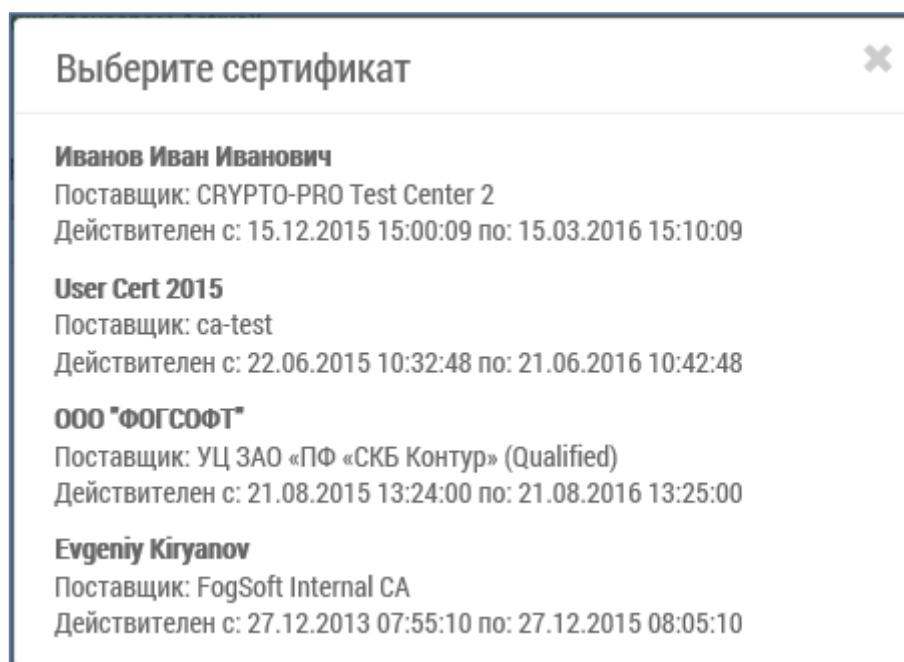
Выберите сертификат

×

Иванов Иван Иванович
Поставщик: CRYPTO-PRO Test Center 2
Действителен с: 15.12.2015 15:00:09 по: 15.03.2016 15:10:09

User Cert 2015
Поставщик: ca-test
Действителен с: 22.06.2015 10:32:48 по: 21.06.2016 10:42:48

ООО "ФОГСОФТ"
Поставщик: УЦ ЗАО «ПФ «СКБ Контур» (Qualified)
Действителен с: 21.08.2015 13:24:00 по: 21.08.2016 13:25:00

Evgeniy Kiryanov
Поставщик: FogSoft Internal CA
Действителен с: 27.12.2013 07:55:10 по: 27.12.2015 08:05:10